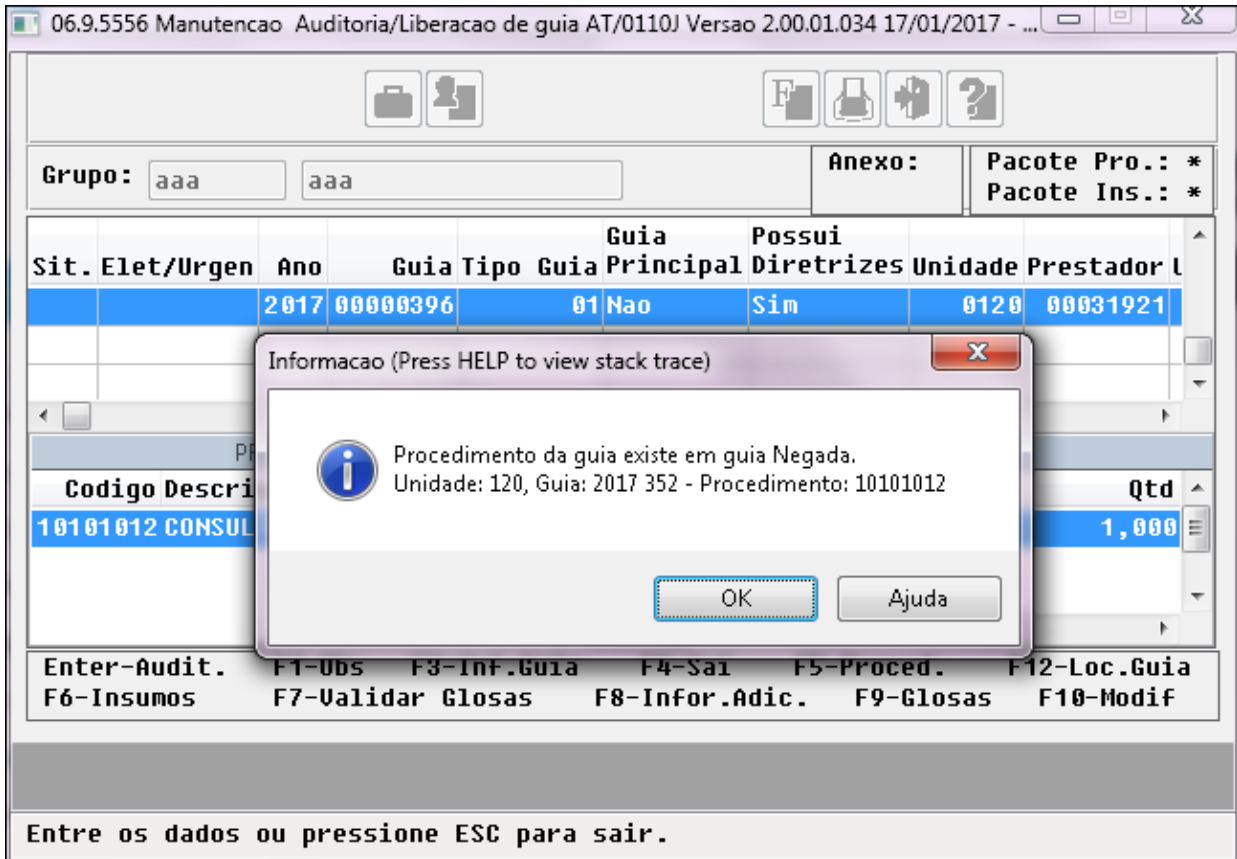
06.9.5556 Manutencao Auditoria/Liberacao de guia AT/0110J Versao 2.00.01.034 17/01/2017 - ...

F

Grupo: aaa aaa

Anexo:

Pacote Pro.: *
Pacote Ins.: *

| Sit. | Elet/Urgen | Ano | Guia | Tipo Guia | Guia Principal | Possui Diretrizes | Unidade | Prestador | U |
|---|---|---|---|---|---|---|---|---|---|
| | | 2017 | 00000396 | 01 | Nao | Sim | 0120 | 00031921 | |

Pr

| Codigo | Descri | Qtd |
|---|---|---|
| 10101012 | CONSUL | 1,000 |

Informacao (Press HELP to view stack trace)

Procedimento da guia existe em guia Negada.
Unidade: 120, Guia: 2017 352 - Procedimento: 10101012

OK

Ajuda

Enter-Audit. F1-Obs F3-Inf.Guia F4-Sai F5-Proced. F12-Loc.Guia
F6-Insumos F7-Validar Glosas F8-Infor.Adic. F9-Glosas F10-Modif

Entre os dados ou pressione ESC para sair.